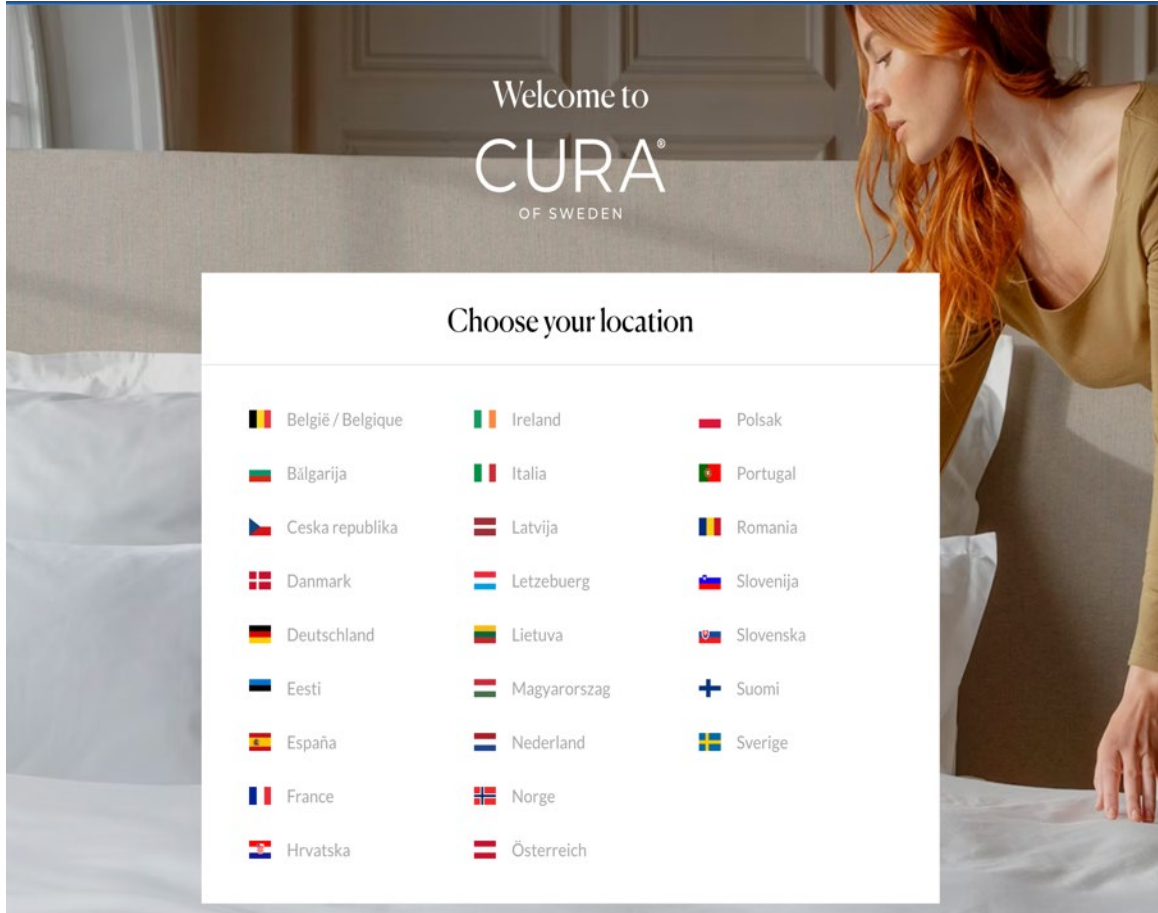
Welcome to

CURA®

OF SWEDEN

Choose your location

België / Belgique

Bălgarija

Ceska republika

Danmark

Deutschland

Eesti

España

France

Hrvatska

Ireland

Italia

Latvija

Letzebuerg

Lietuva

Magyarorszag

Nederland

Norge

Österreich

Polsak

Portugal

Romania

Slovenija

Slovenska

Suomi

Sverige